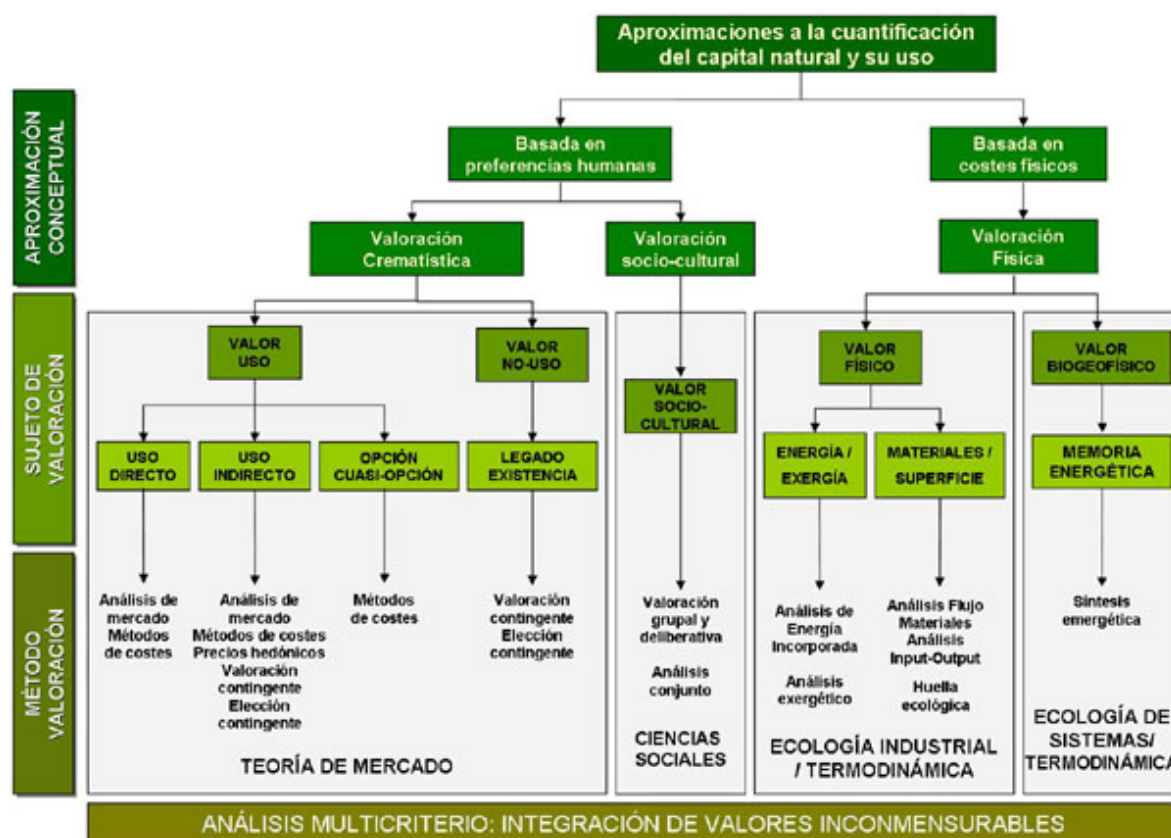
Aproximaciones a la cuantificación del capital natural y su uso

APROXIMACIÓN CONCEPTUAL

Basada en preferencias humanas

Basada en costes físicos

Valoración Crematística

Valoración socio-cultural

Valoración Física

SUJETO DE VALORACIÓN

VALOR USO

VALOR NO-USO

VALOR SOCIO-CULTURAL

VALOR FÍSICO

VALOR BIOGEOFÍSICO

USO DIRECTO

USO INDIRECTO

OPCIÓN CUASI-OPCIÓN

LEGADO EXISTENCIA

ENERGÍA / EXERGÍA

MATERIALES / SUPERFICIE

MEMORIA ENERGÉTICA

MÉTODO VALORACIÓN

Análisis de mercado Métodos de costes

Análisis de mercado Métodos de costes Precios hedónicos Valoración contingente Elección contingente

Métodos de costes

Valoración contingente Elección contingente

Valoración grupal y deliberativa

Análisis conjunto

Análisis de Energía Incorporada

Análisis exergético

Análisis Flujo Materiales Análisis Input-Output

Huella ecológica

Síntesis emergética

TEORÍA DE MERCADO

CIENCIAS SOCIALES

ECOLOGÍA INDUSTRIAL / TERMODINÁMICA

ECOLOGÍA DE SISTEMAS/ TERMODINÁMICA

ANÁLISIS MULTICRITERIO: INTEGRACIÓN DE VALORES INCONMENSURABLES